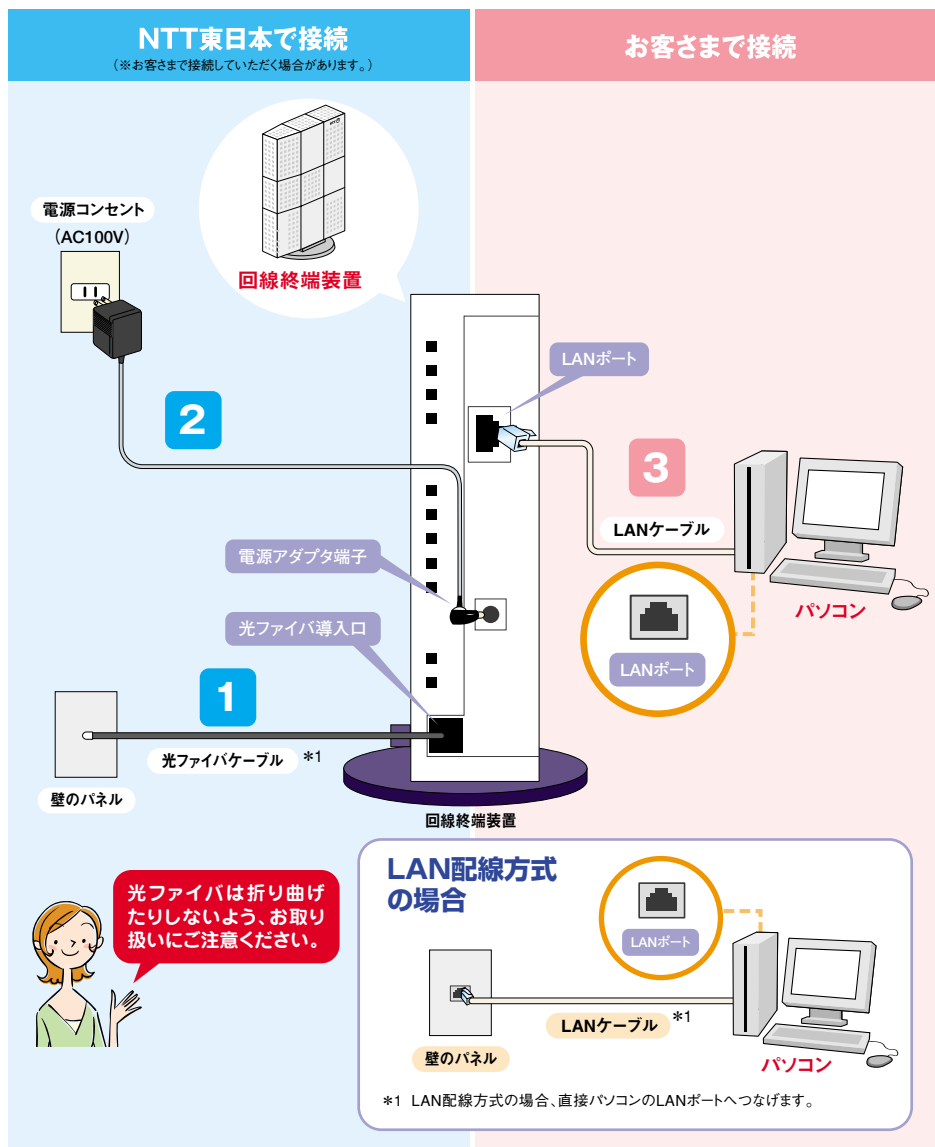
NTT東日本で接続
（※お客さまで接続していただく場合があります。）

お客さまで接続

電源コンセント
（AC100V）

回線終端装置

LANポート

2

3

LANケーブル

電源アダプタ端子

光ファイバ導入口

パソコン

LANポート

1

光ファイバケーブル ＊1

壁のパネル

回線終端装置

光ファイバは折り曲げたりしないよう、お取り扱いにご注意ください。

LAN配線方式の場合

LANポート

LANケーブル ＊1

壁のパネル

パソコン

＊1 LAN配線方式の場合、直接パソコンのLANポートへつなげます。